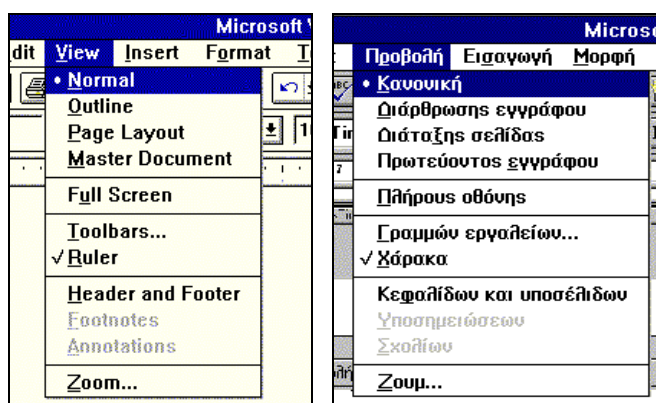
Microsoft V
dit View Insert Format T
• Normal
Outline
Page Layout
Master Document
Full Screen
Toolbars...
✓Ruler
Header and Footer
Footnotes
Annotations
Zoom...

Micros
Προβολή Εισαγωγή Μορφή
• Κανονική
Διάρθρωσης εγγράφου
Διάταξης σελίδας
Πρωτεύοντος εγγράφου
Πλήρους οθόνης
Γραμμών εργαλείων...
✓Χάρακα
Κεφαλίδων και υποσέλιδων
Υποσημειώσεων
Σχολίων
Ζουμ...